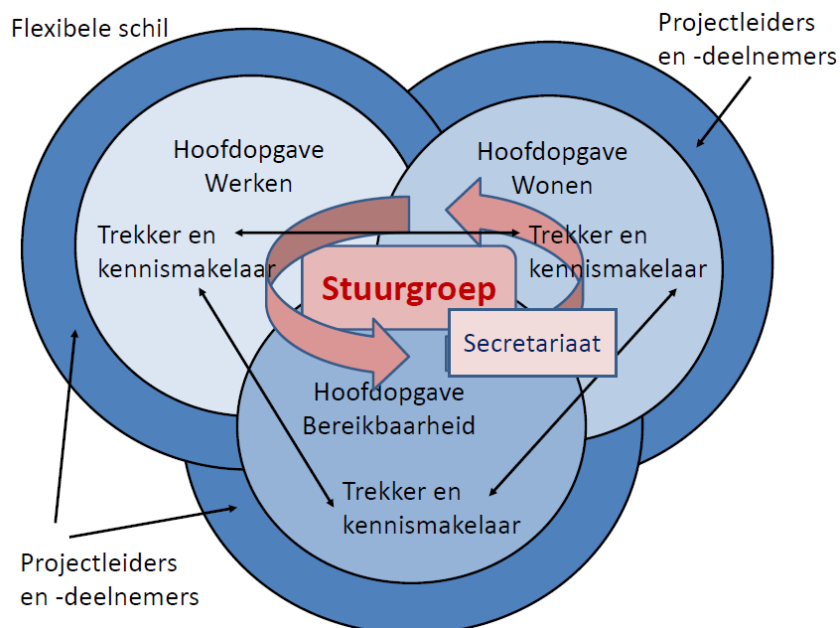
Flexibele schil

Projectleiders en -deelnemers

Hoofdopgave Werken

Hoofdopgave Wonen

Trekker en kennismakelaar

Trekker en kennismakelaar

Stuurgroep

Secretariaat

Hoofdopgave Bereikbaarheid

Trekker en kennismakelaar

Projectleiders en -deelnemers